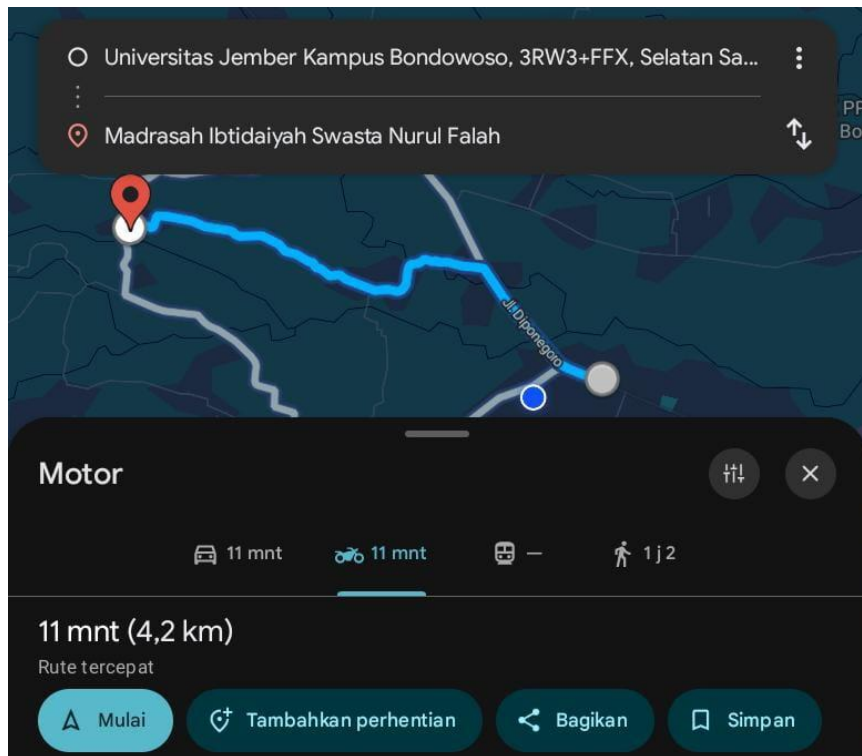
Universitas Jember Kampus Bondowoso, 3RW3+FFX, Selatan Sa...

Madrasah Ibtidaiyah Swasta Nurul Falah

PF
Bo

Jl. Diponegoro

Motor

11 mnt
11 mnt
—
1 j 2

11 mnt (4,2 km)
Rute tercepat

Mulai
Tambahkan perhentian
Bagikan
Simpan